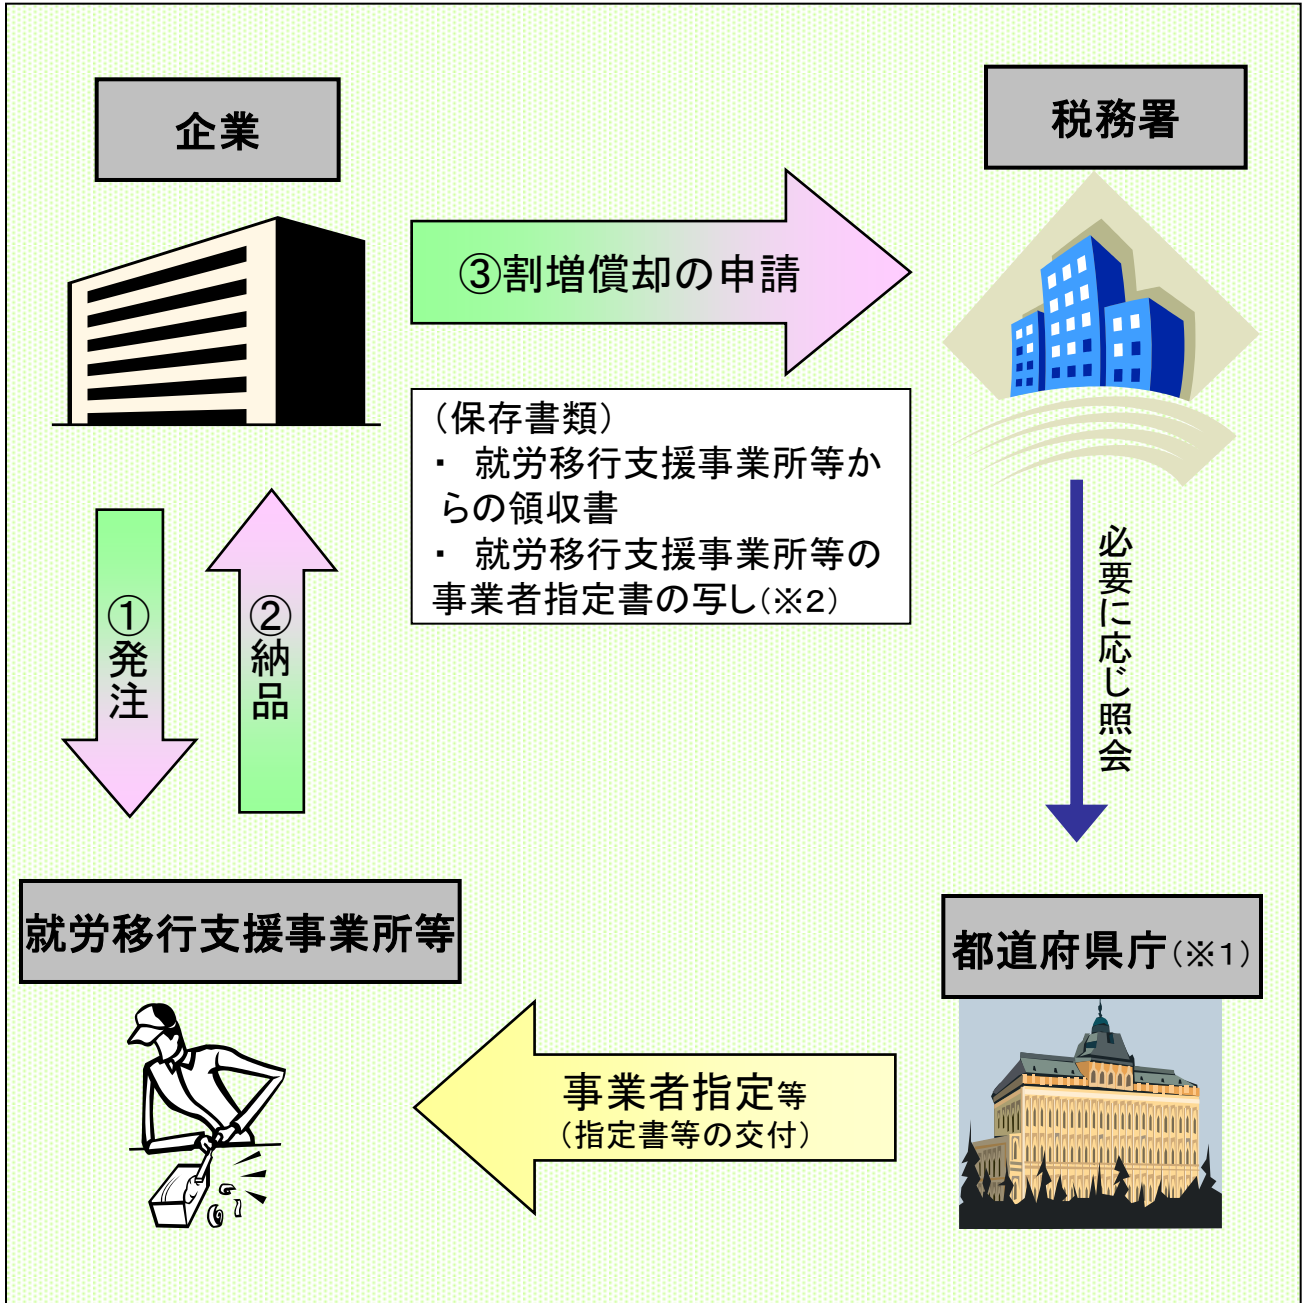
企業

税務署

③割増償却の申請

（保存書類）
・ 就労移行支援事業所等からの領収書
・ 就労移行支援事業所等の事業者指定書の写し（※2）

①発注

②納品

必要に応じ照会

就労移行支援事業所等

都道府県庁（※1）

事業者指定等
（指定書等の交付）